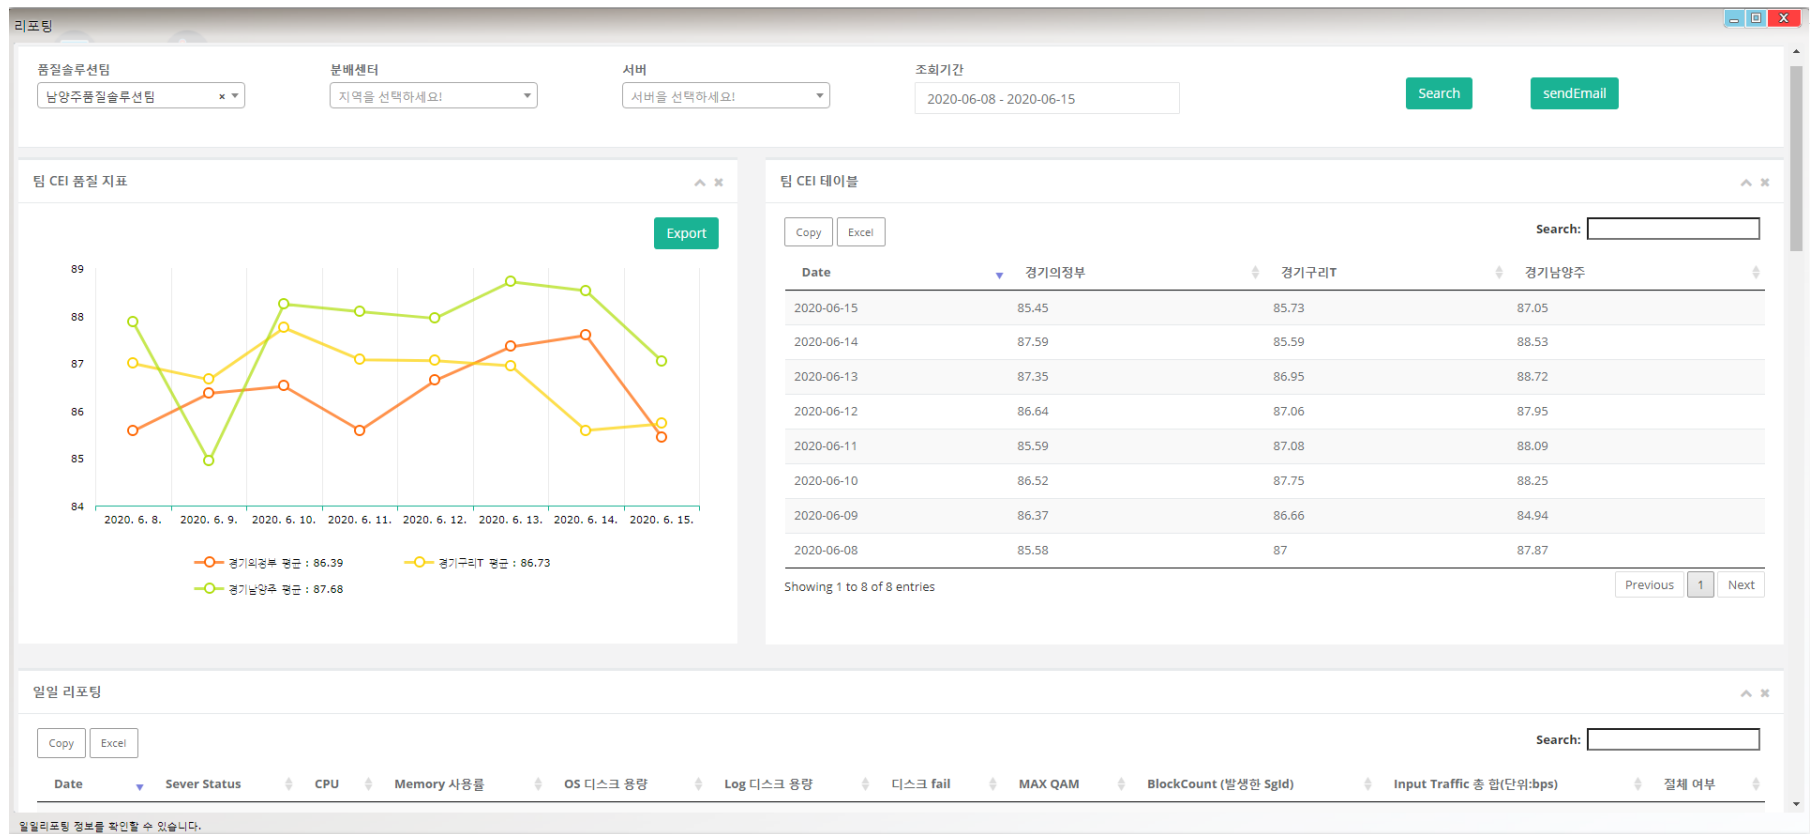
리포팅

품질솔루션팀
남양주품질솔루션팀 ×

분배센터
지역을 선택하세요!

서버
서버을 선택하세요!

조회기간
2020-06-08 - 2020-06-15

Search

sendEmail

팀 CEI 품질 지표

Export

89
88
87
86
85
84

2020. 6. 8. 2020. 6. 9. 2020. 6. 10. 2020. 6. 11. 2020. 6. 12. 2020. 6. 13. 2020. 6. 14. 2020. 6. 15.

경기의정부 평균 : 86.39
경기구리T 평균 : 86.73
경기남양주 평균 : 87.68

팀 CEI 테이블

Copy Excel

Search:

| Date | 경기의정부 | 경기구리T | 경기남양주 |
|---|---|---|---|
| 2020-06-15 | 85.45 | 85.73 | 87.05 |
| 2020-06-14 | 87.59 | 85.59 | 88.53 |
| 2020-06-13 | 87.35 | 86.95 | 88.72 |
| 2020-06-12 | 86.64 | 87.06 | 87.95 |
| 2020-06-11 | 85.59 | 87.08 | 88.09 |
| 2020-06-10 | 86.52 | 87.75 | 88.25 |
| 2020-06-09 | 86.37 | 86.66 | 84.94 |
| 2020-06-08 | 85.58 | 87 | 87.87 |

Showing 1 to 8 of 8 entries

Previous 1 Next

일일 리포팅

Copy Excel

Search:

| Date | Sever Status | CPU | Memory 사용률 | OS 디스크 용량 | Log 디스크 용량 | 디스크 fail | MAX QAM | BlockCount (발생한 Sgld) | Input Traffic 총 합(단위:bps) | 절체 여부 |
|---|---|---|---|---|---|---|---|---|---|---|

일일리포팅 정보를 확인할 수 있습니다.